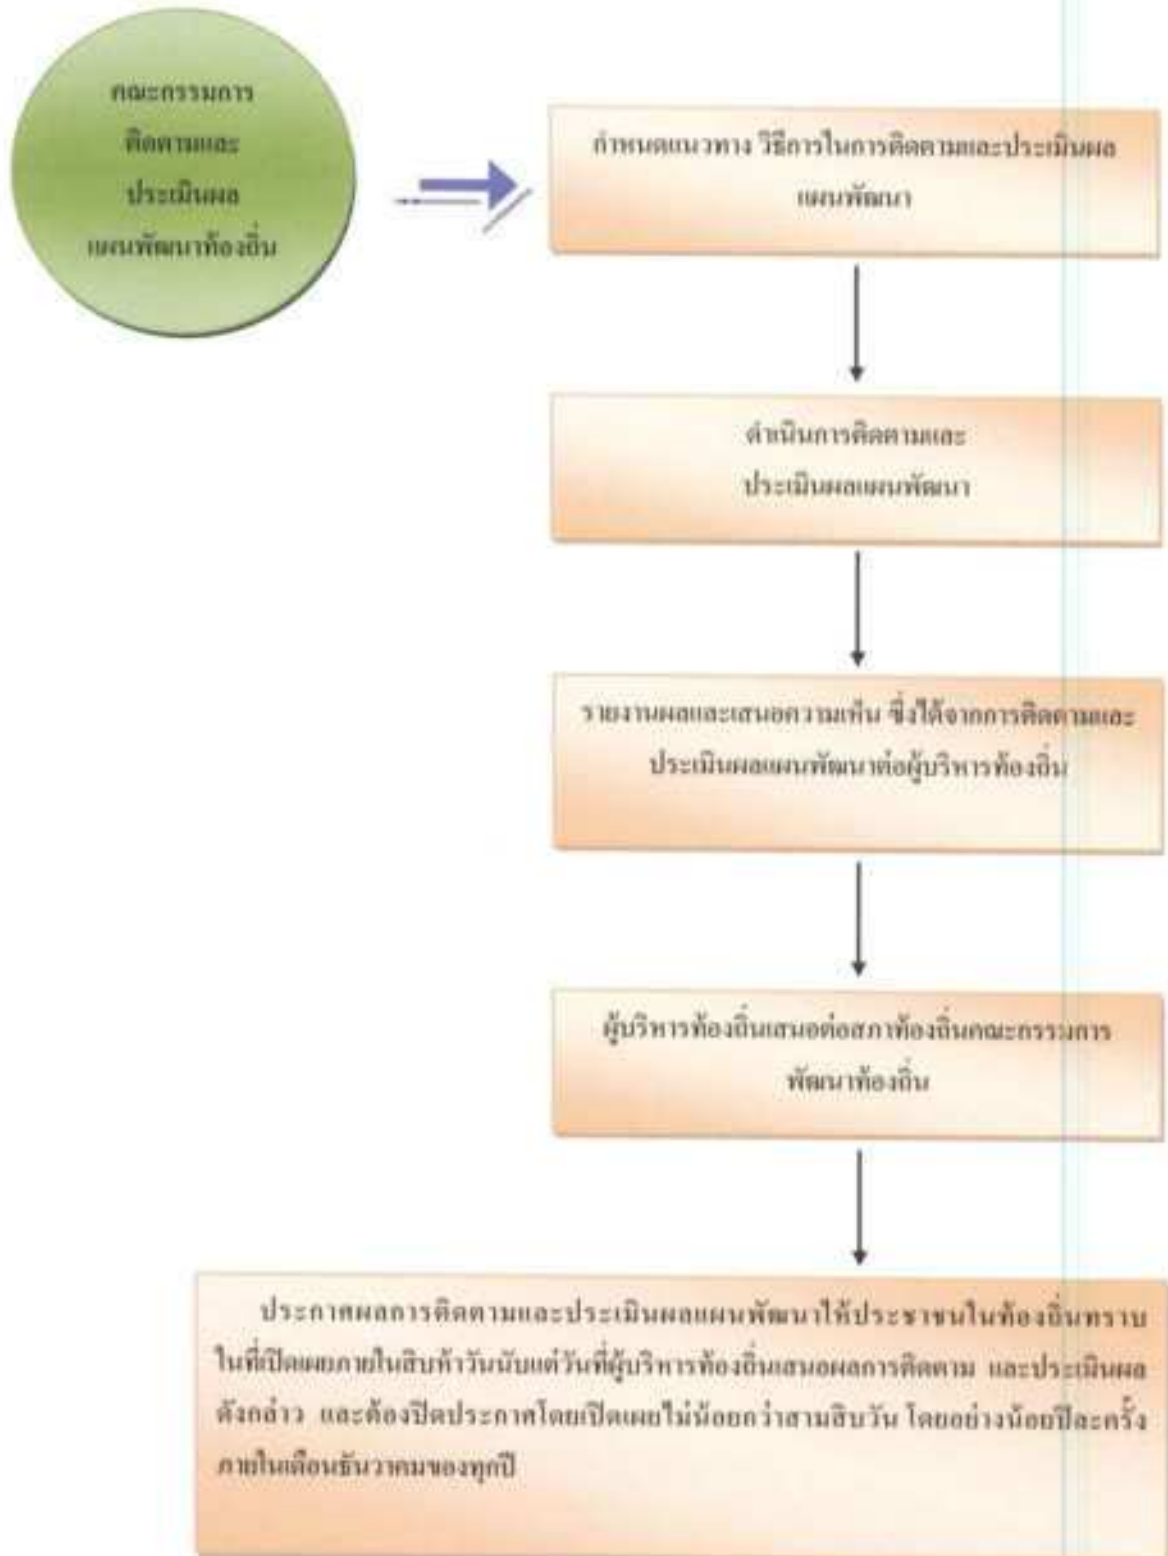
คณะกรรมการ
ติดตามและ
ประเมินผล
แผนพัฒนาท้องถิ่น

กำหนดแนวทาง วิธีการในการติดตามและประเมินผล
แผนพัฒนา

ดำเนินการติดตามและ
ประเมินผลแผนพัฒนา

รายงานผลและเสนอความเห็น ซึ่งได้จากการติดตามและ
ประเมินผลแผนพัฒนาต่อผู้บริหารท้องถิ่น

ผู้บริหารท้องถิ่นเสนอต่อสภาท้องถิ่นคณะกรรมการ
พัฒนาท้องถิ่น

ประกาศผลการติดตามและประเมินผลแผนพัฒนาให้ประชาชนในท้องถิ่นทราบในที่เปิดเผยภายในสิบห้าวันนับแต่วันที่ผู้บริหารท้องถิ่นเสนอผลการติดตาม และประเมินผลดังกล่าว และต้องปิดประกาศโดยเปิดเผยไม่น้อยกว่าสามสิบวัน โดยอย่างน้อยปีละครั้งภายในเดือนธันวาคมของทุกปี